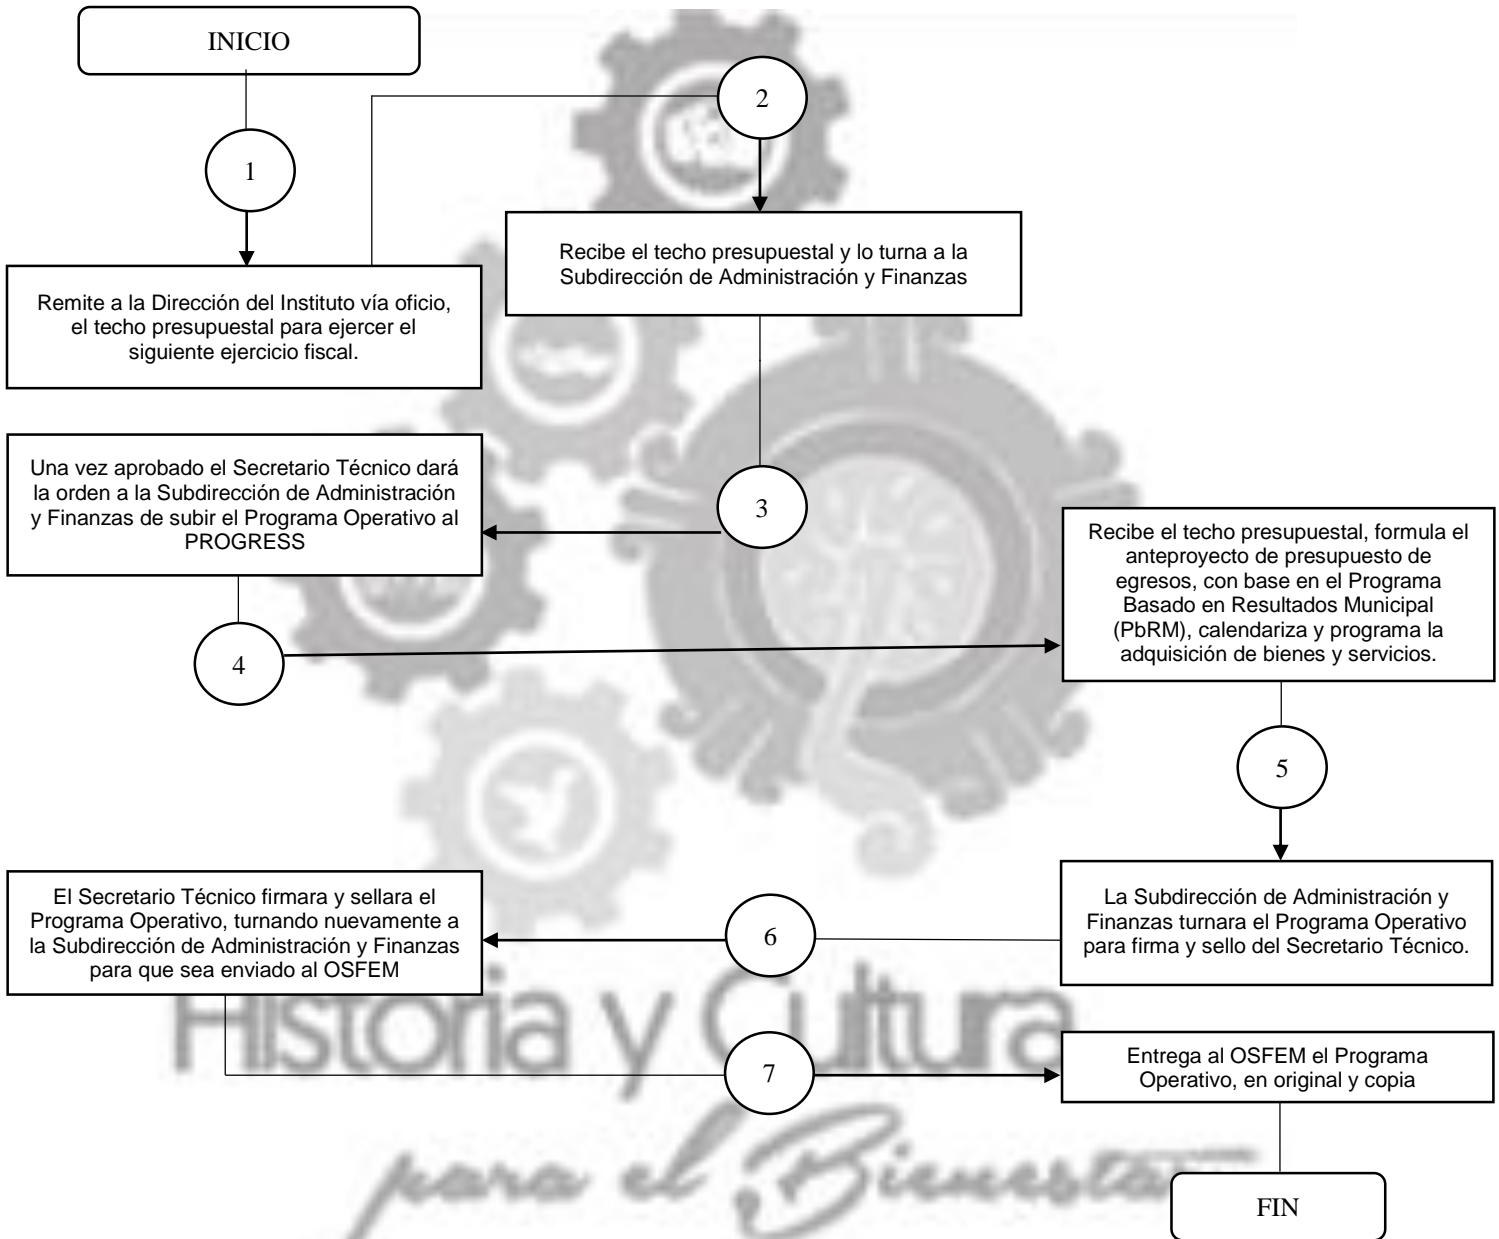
INICIO

1

Remite a la Dirección del Instituto vía oficio, el techo presupuestal para ejercer el siguiente ejercicio fiscal.

2

Recibe el techo presupuestal y lo turna a la Subdirección de Administración y Finanzas

3

Una vez aprobado el Secretario Técnico dará la orden a la Subdirección de Administración y Finanzas de subir el Programa Operativo al PROGRESS

4

Recibe el techo presupuestal, formula el anteproyecto de presupuesto de egresos, con base en el Programa Basado en Resultados Municipal (PbRM), calendariza y programa la adquisición de bienes y servicios.

5

La Subdirección de Administración y Finanzas turnara el Programa Operativo para firma y sello del Secretario Técnico.

6

El Secretario Técnico firmara y sellara el Programa Operativo, turnando nuevamente a la Subdirección de Administración y Finanzas para que sea enviado al OSFEM

7

Entrega al OSFEM el Programa Operativo, en original y copia

FIN

Historia y Cultura para el Bienestar